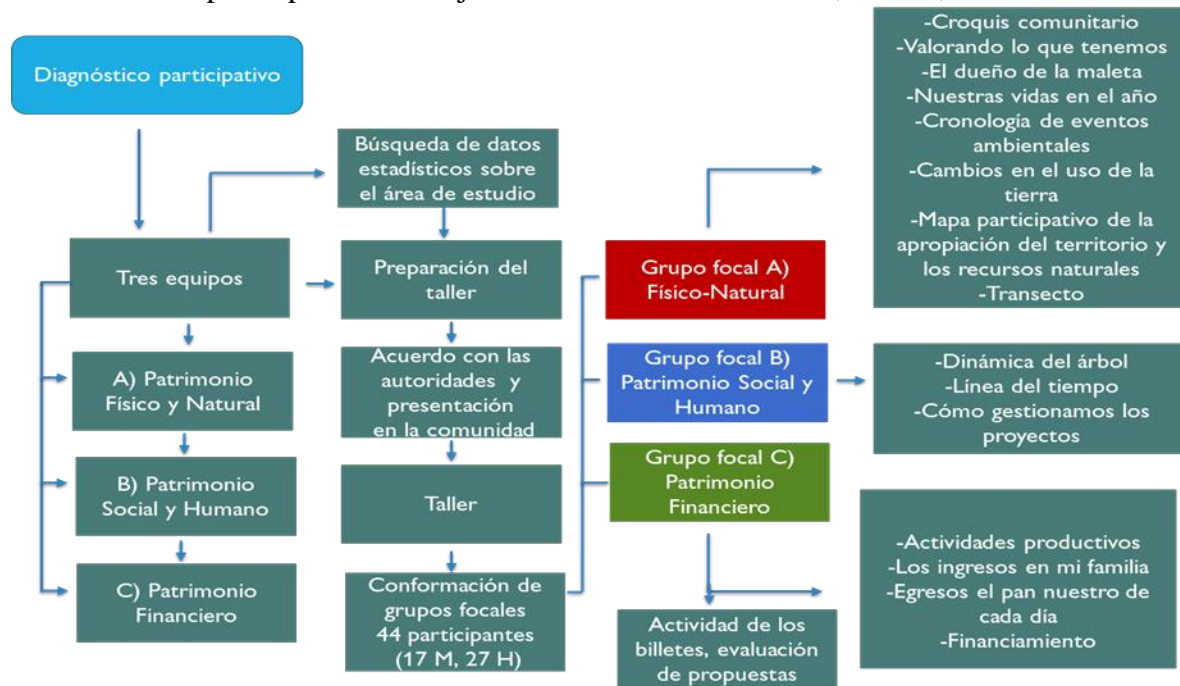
Diagnóstico participativo

Búsqueda de datos estadísticos sobre el área de estudio

Tres equipos

Preparación del taller

A) Patrimonio Físico y Natural

B) Patrimonio Social y Humano

C) Patrimonio Financiero

Acuerdo con las autoridades y presentación en la comunidad

Taller

Conformación de grupos focales 44 participantes (17 M, 27 H)

Grupo focal A) Físico-Natural

Grupo focal B) Patrimonio Social y Humano

Grupo focal C) Patrimonio Financiero

-Croquis comunitario
-Valorando lo que tenemos
-El dueño de la maleta
-Nuestras vidas en el año
-Cronología de eventos ambientales
-Cambios en el uso de la tierra
-Mapa participativo de la apropiación del territorio y los recursos naturales
-Transecto

-Dinámica del árbol
-Línea del tiempo
-Cómo gestionamos los proyectos

-Actividades productivos
-Los ingresos en mi familia
-Egresos el pan nuestro de cada día
-Financiamiento

Actividad de los billetes, evaluación de propuestas